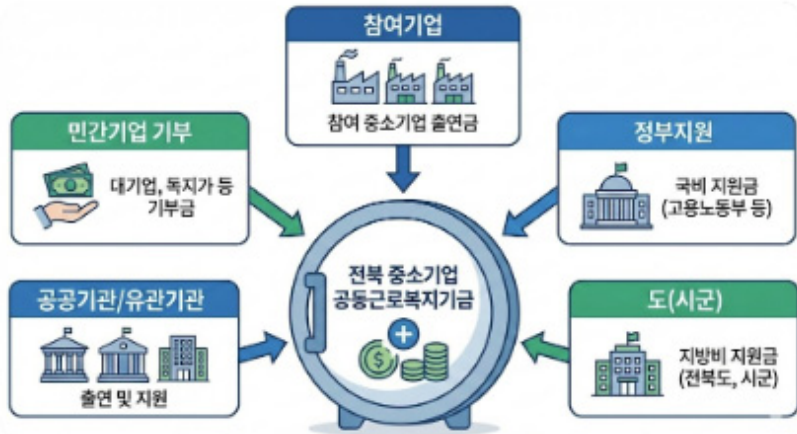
참여기업

참여 중소기업 출연금

민간기업 기부

대기업, 독지가 등 기부금

정부지원

국비 지원금 (고용노동부 등)

전북 중소기업 공동근로복지기금

공공기관/유관기관

출연 및 지원

도(시군)

지방비 지원금 (전북도, 시군)